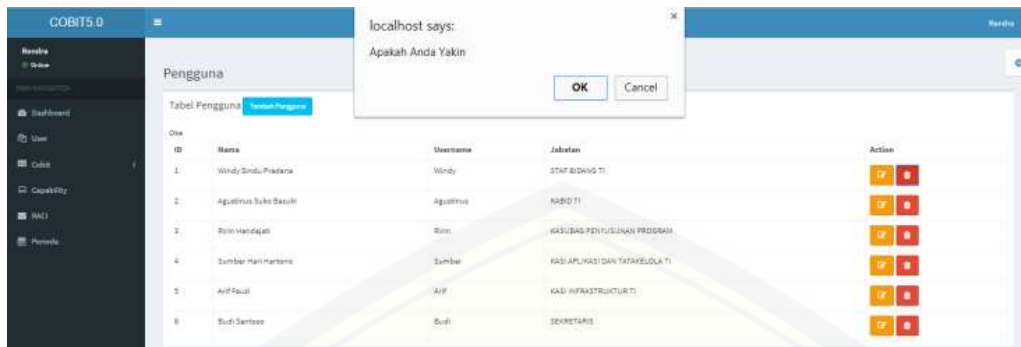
COBIT5.0

Rendra
Online

MAIN NAVIGATION

Dashboard
User
Cobit
Capability
RACI
Periode

Rendra

localhost says:
Apakah Anda Yakin
OK
Cancel

Pengguna

Tabel Pengguna Tambah Pengguna

Dke

| ID | Nama | Username | Jabatan | Action |
|---|---|---|---|---|
| 1 | Windy Sindu Pradana | Windy | STAF BIDANG TI | |
| 2 | Agustinus Suko Basuki | Agustinus | KABID TI | |
| 3 | Ririn Handajati | Ririn | KASUBAG PENYUSUNAN PROGRAM | |
| 4 | Sumber Hari Hartono | Sumber | KASI APLIKASI DAN TATAKELOLA TI | |
| 5 | Arif Fauzi | Arif | KASI INFRASTRUKTUR TI | |
| 6 | Budi Santoso | Budi | SEKRETARIS | |